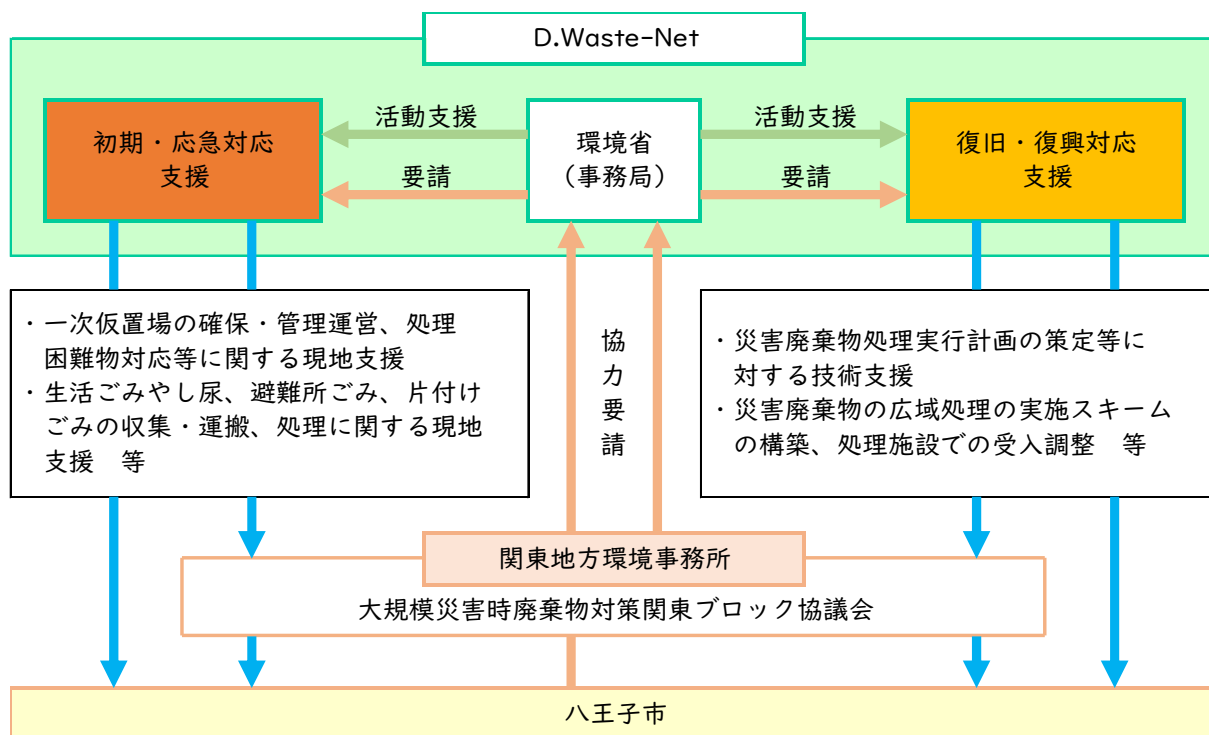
D.Waste-Net

初期・応急対応
支援

活動支援

要請

環境省
（事務局）

活動支援

要請

復旧・復興対応
支援

・一次仮置場の確保・管理運営、処理困難物対応等に関する現地支援
・生活ごみやし尿、避難所ごみ、片付けごみの収集・運搬、処理に関する現地支援　等

協
力
要
請

・災害廃棄物処理実行計画の策定等に対する技術支援
・災害廃棄物の広域処理の実施スキームの構築、処理施設での受入調整　等

関東地方環境事務所

大規模災害時廃棄物対策関東ブロック協議会

八王子市